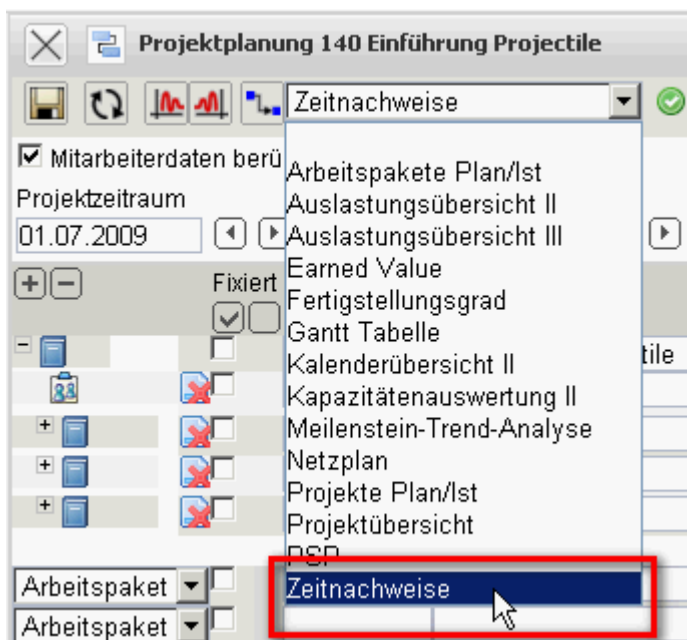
Projektplanung 140 Einführung Projectile

Zeitnachweise

Mitarbeiterdaten berü

Projektzeitraum

01.07.2009

Fixiert

tile

Arbeitspakete Plan/Ist
Auslastungsübersicht II
Auslastungsübersicht III
Earned Value
Fertigstellungsgrad
Gantt Tabelle
Kalenderübersicht II
Kapazitätenauswertung II
Meilenstein-Trend-Analyse
Netzplan
Projekte Plan/Ist
Projektübersicht
PSP
Zeitnachweise

Arbeitspaket
Arbeitspaket